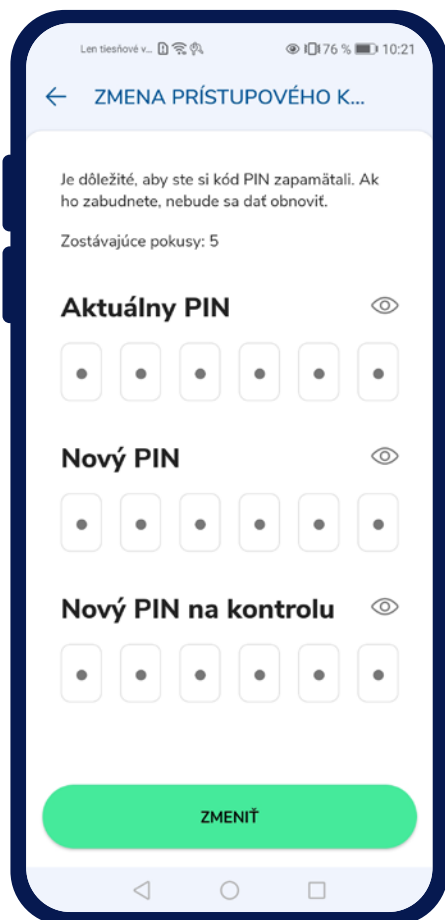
Len tiesňové v... 76 % 10:21

ZMENA PRÍSTUPOVÉHO K...

Je dôležité, aby ste si kód PIN zapamätali. Ak ho zabudnete, nebude sa dať obnoviť.

Zostávajúce pokusy: 5

Aktuálny PIN

Nový PIN

Nový PIN na kontrolu

ZMENIŤ